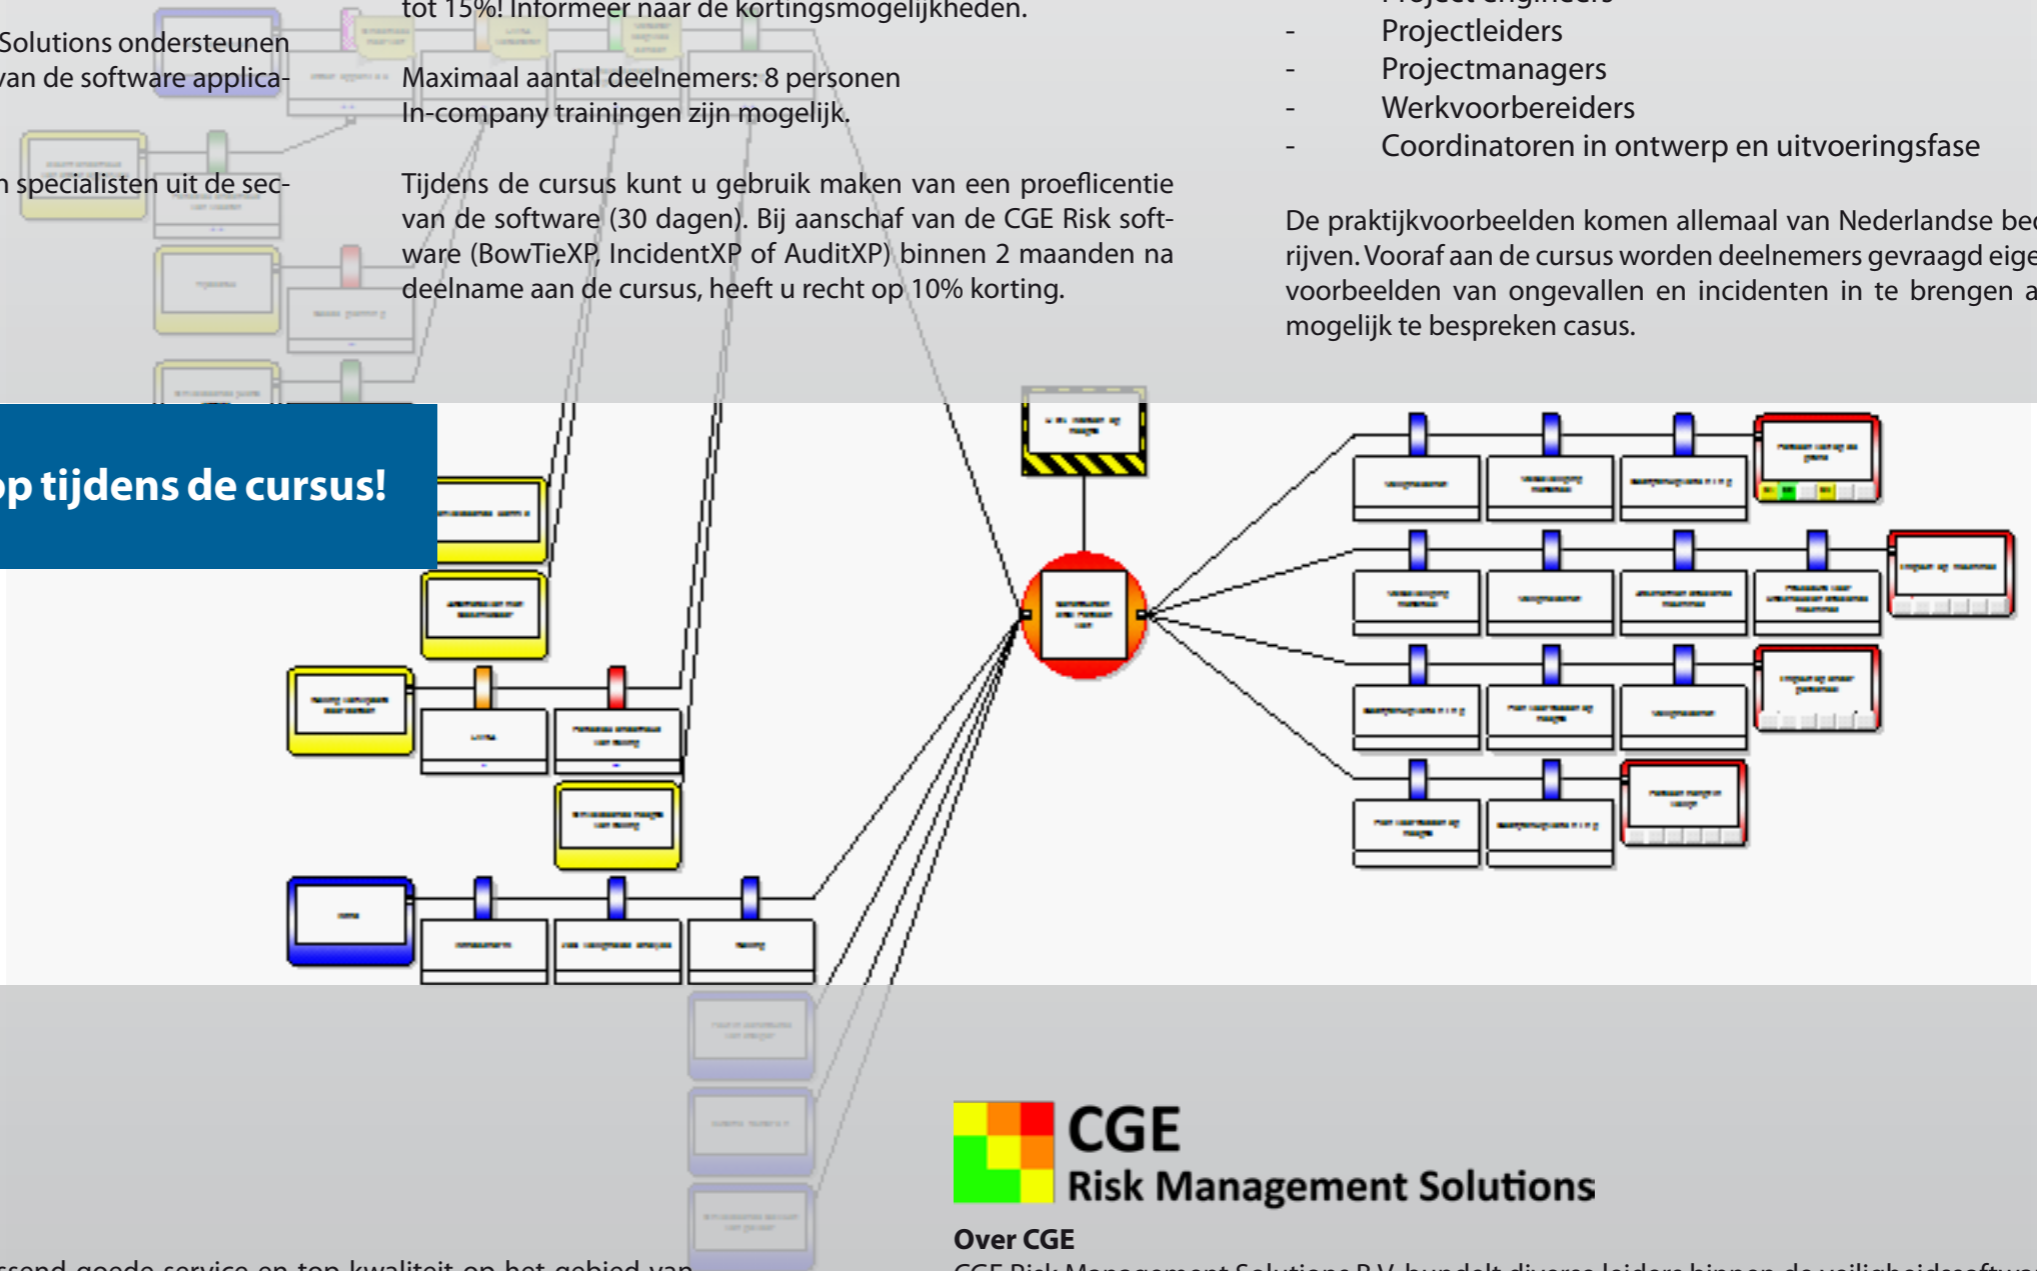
Solutions ondersteunen van de software applica-

n specialisten uit de sec-

tot 15%! Informeer naar de kortingsmogelijkheden.

Maximaal aantal deelnemers: 8 personen
In-company trainingen zijn mogelijk.

Tijdens de cursus kunt u gebruik maken van een proeflicentie van de software (30 dagen). Bij aanschaf van de CGE Risk software (BowTieXP, IncidentXP of AuditXP) binnen 2 maanden na deelname aan de cursus, heeft u recht op 10% korting.

- Projectleiders
- Projectmanagers
- Werkvoorbereiders
- Coordinatoren in ontwerp en uitvoeringsfase

De praktijkvoorbeelden komen allemaal van Nederlandse bedrijven. Vooraf aan de cursus worden deelnemers gevraagd eige voorbeelden van ongevallen en incidenten in te brengen a mogelijk te bespreken casus.

p tijdens de cursus!

CGE
Risk Management Solutions

Over CGE